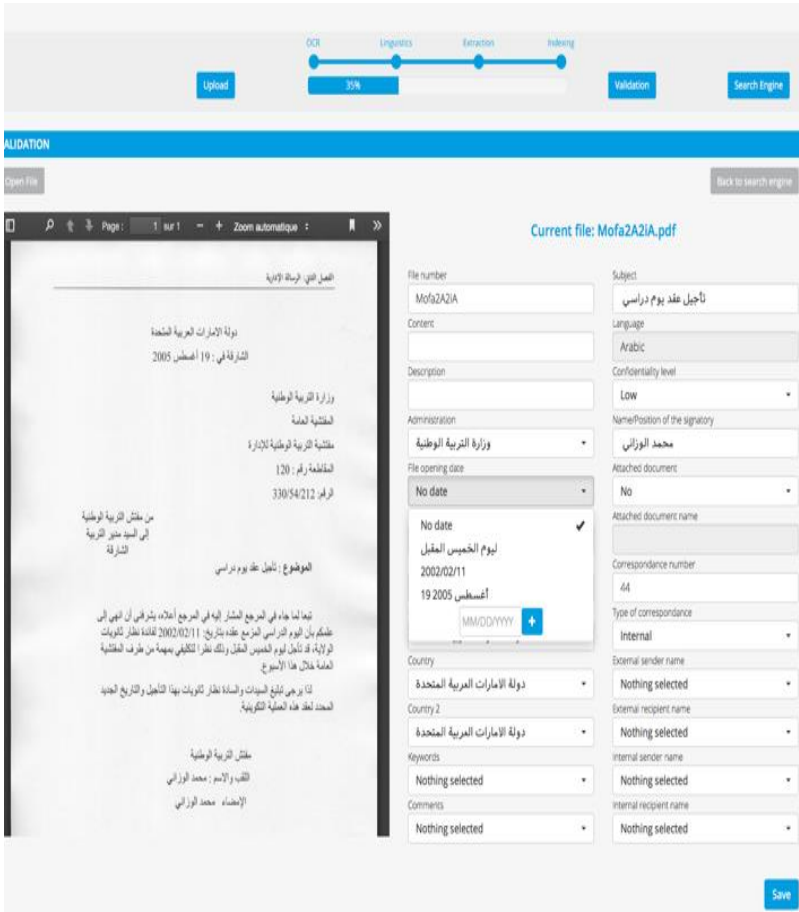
OCR Linguistics Extraction Indexing

Upload

35%

Validation

Search Engine

ALIDATION

Open File

Back to search engine

Page: 1 sur 1 — + Zoom automatique

Current file: Mofa2A2iA.pdf

الفصل الثاني: الرسالة الإدارية

دولة الامارات العربية المتحدة
الشارقة في : 19 أغسطس 2005

وزارة التربية الوطنية
المفتشية العامة
مفتشية التربية الوطنية للإدارة
المقاطعة رقم : 120
الرقم: 330/54/212

من مفتش التربية الوطنية
إلى السيد مدير التربية
الشارقة

الموضوع : تأجيل عقد يوم دراسي

تبعا لما جاء في المرجع المشار إليه في المرجع أعلاه، يشرفني أن انهي الى علمكم بأن اليوم الدراسي المزمع عقده بتاريخ: 2002/02/11 لفائدة نظار ثانويات الولاية، قد تأجل ليوم الخميس المقبل وذلك نظرا لتكليفي بمهمة من طرف المفتشية العامة خلال هذا الأسبوع.

لذا يرجى تبليغ السيدات والسادة نظار ثانويات بهذا التأجيل والتاريخ الجديد المحدد لعقد هذه العملية التكوينية.

مفتش التربية الوطنية
اللقب والاسم : محمد الوزاني
الإمضاء محمد الوزاني

File number
Mofa2A2iA
Subject
تأجيل عقد يوم دراسي
Content
Language
Arabic
Description
Confidentiality level
Low
Administration
وزارة التربية الوطنية
Name/Position of the signatory
محمد الوزاني
File opening date
No date
Attached document
No
No date
ليوم الخميس المقبل
2002/02/11
أغسطس 2005 19
MM/DD/YYYY
Attached document name
Correspondance number
44
Type of correspondance
Internal
Country
دولة الامارات العربية المتحدة
External sender name
Nothing selected
Country 2
دولة الامارات العربية المتحدة
External recipient name
Nothing selected
Keywords
Nothing selected
Internal sender name
Nothing selected
Comments
Nothing selected
Internal recipient name
Nothing selected

Save